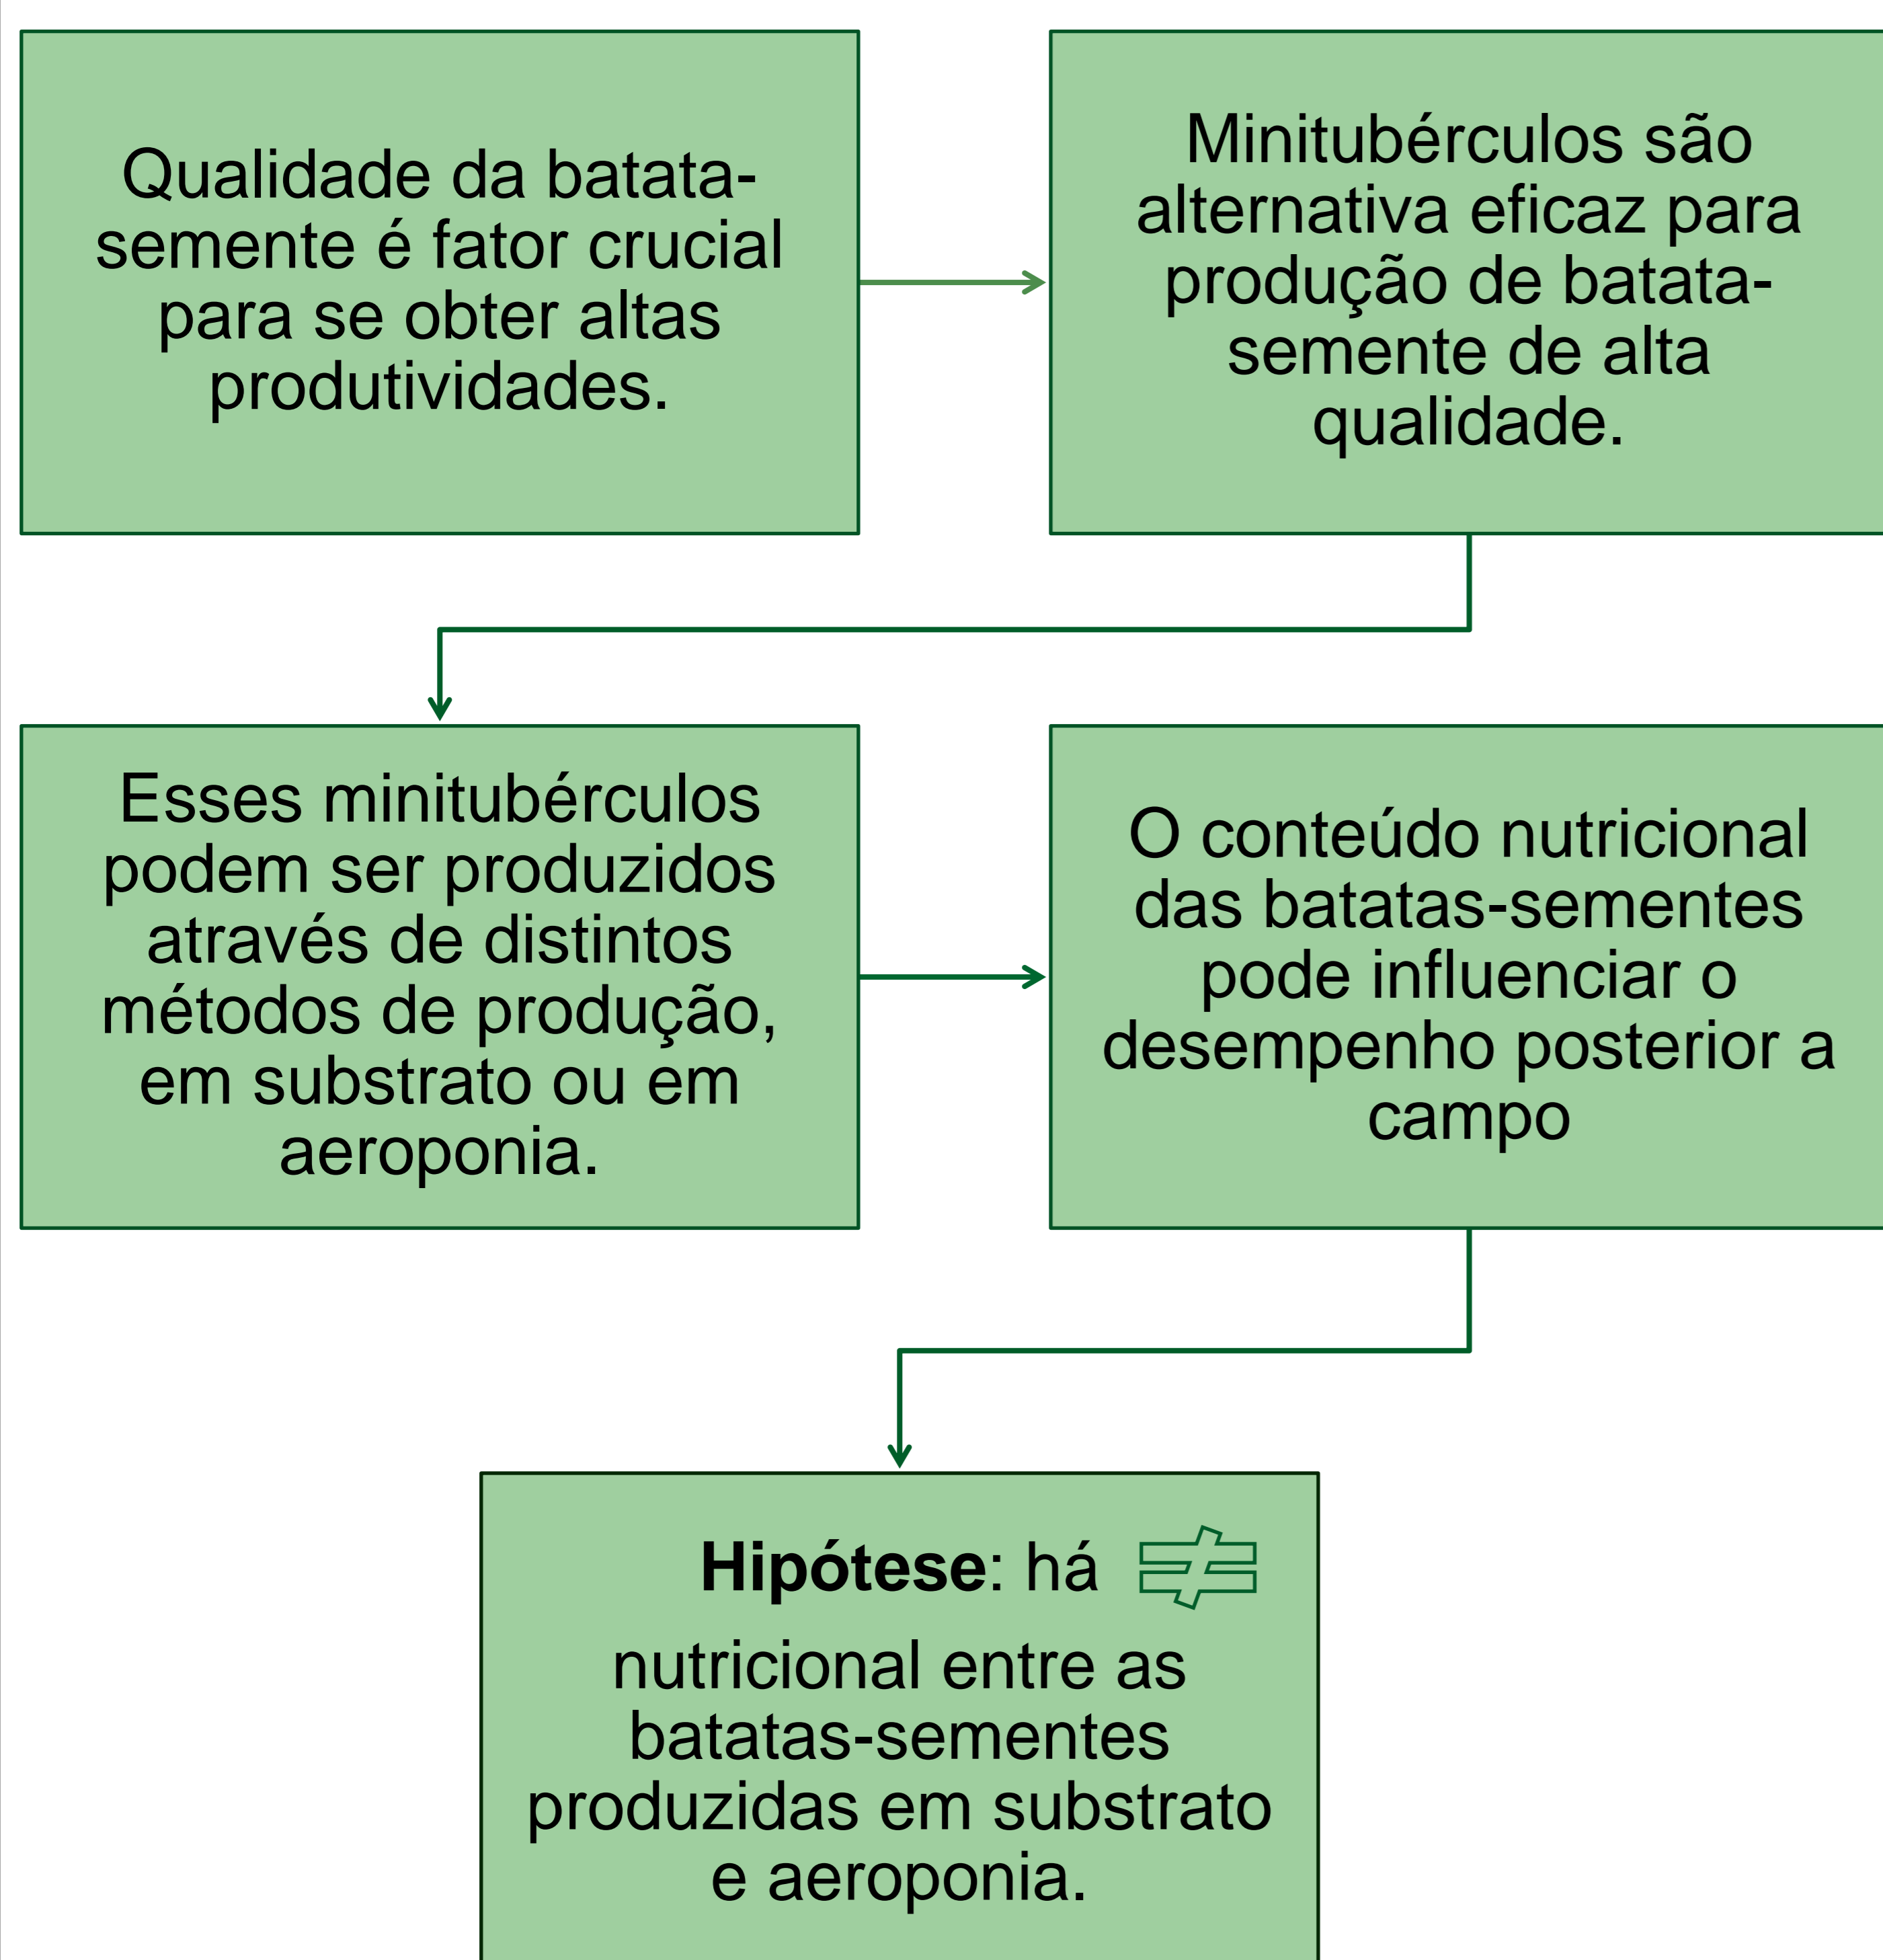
Qualidade da batata-semente é fator crucial para se obter altas produtividades.

Minitubérculos são alternativa eficaz para produção de batata-semente de alta qualidade.

Esses minitubérculos podem ser produzidos através de distintos métodos de produção, em substrato ou em aeroponia.

O conteúdo nutricional das batatas-sementes pode influenciar o desempenho posterior a campo

**Hipótese**: há $\neq$ nutricional entre as batatas-sementes produzidas em substrato e aeroponia.